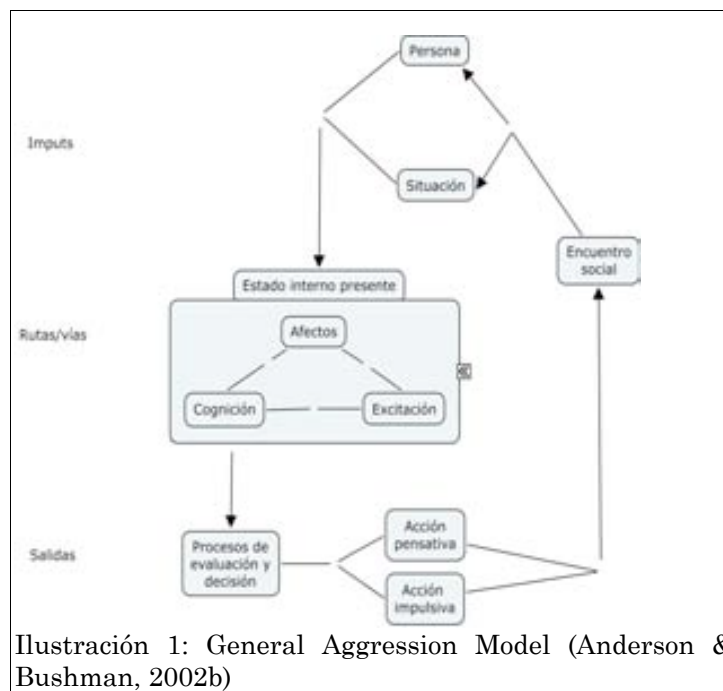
Persona

Imputs

Situación

Encuentro social

Estado interno presente

Rutas/vías

Afectos

Cognición

Excitación

Salidas

Procesos de evaluación y decisión

Acción pensativa

Acción impulsiva

Ilustración 1: General Aggression Model (Anderson & Bushman, 2002b)